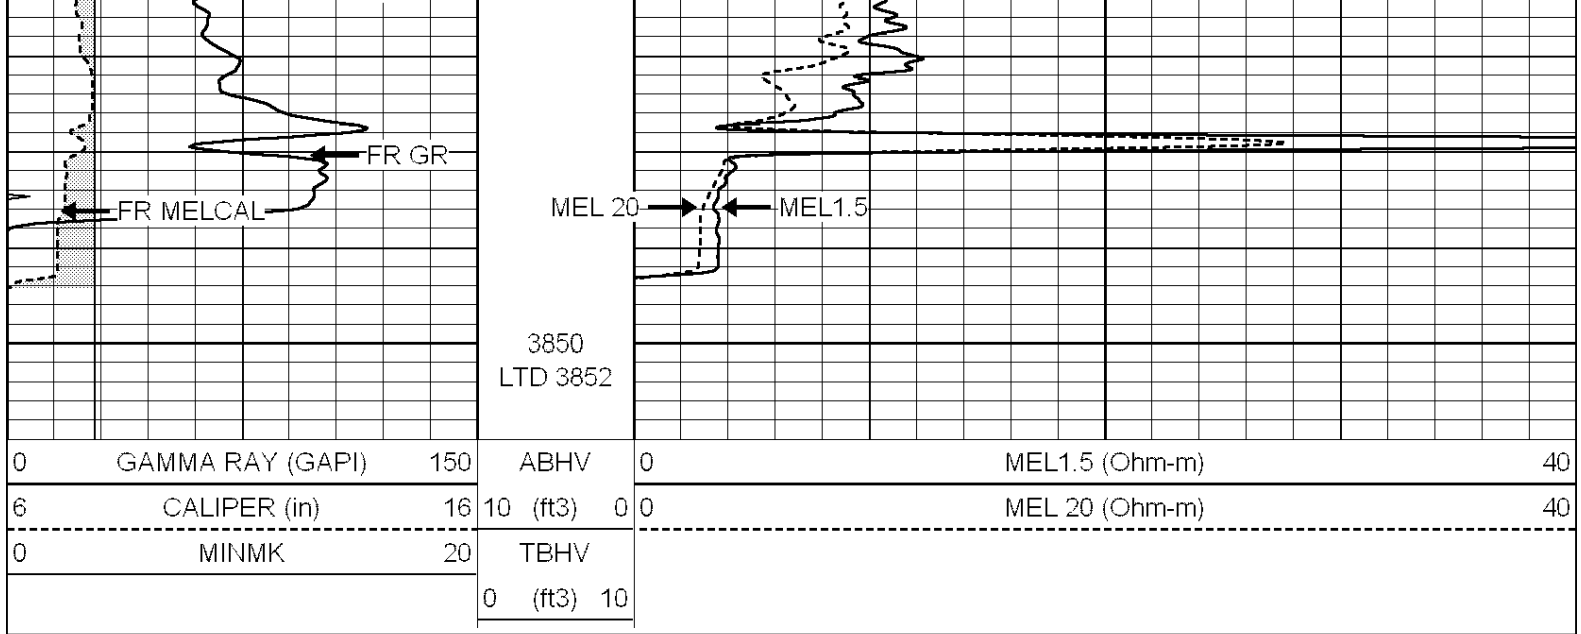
FR GR

FR MELCAL

MEL 20

MEL1.5

3850
LTD 3852

| 0 | GAMMA RAY (GAPI) | 150 | ABHV | 0 | MEL1.5 (Ohm-m) | 40 |
|---|---|---|---|---|---|---|
| 6 | CALIPER (in) | 16 | 10 (ft3) 0 | 0 | MEL 20 (Ohm-m) | 40 |
| 0 | MINMK | 20 | TBHV | | | |
| | | | 0 (ft3) 10 | | | |